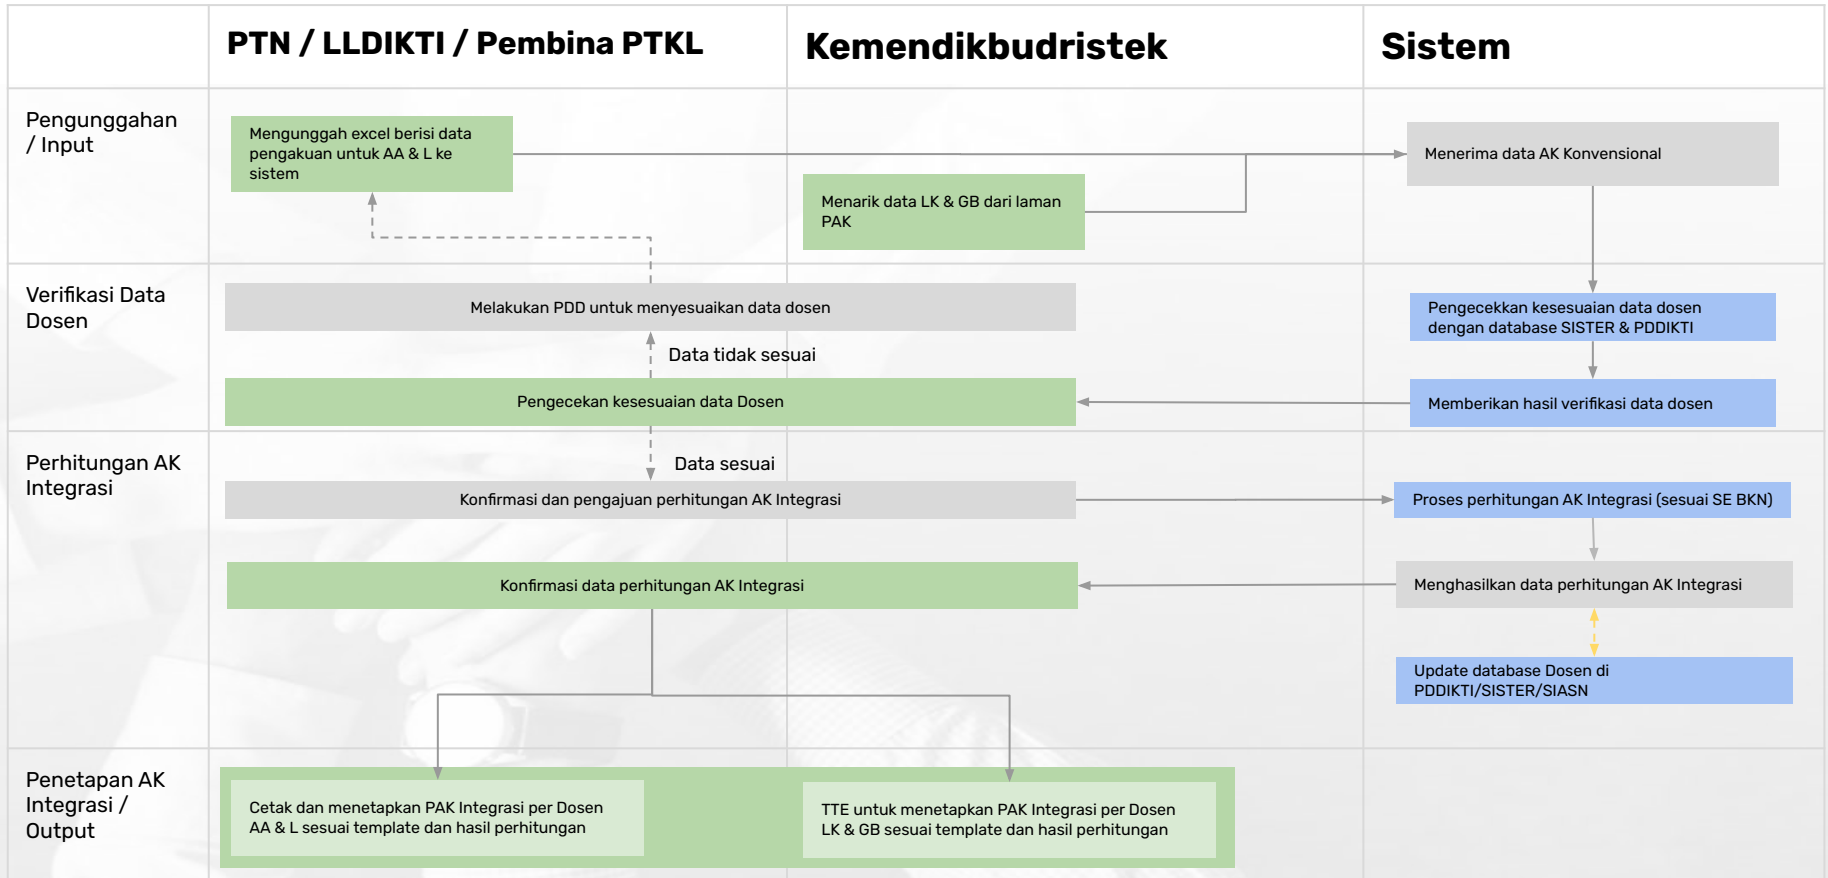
PTN / LLDIKTI / Pembina PTKL

Kemendikbudristek

Sistem

Pengunggahan / Input

Mengunggah excel berisi data pengakuan untuk AA & L ke sistem

Menarik data LK & GB dari laman PAK

Menerima data AK Konvensional

Verifikasi Data Dosen

Melakukan PDD untuk menyesuaikan data dosen

Data tidak sesuai

Pengecekan kesesuaian data Dosen

Pengecekkan kesesuaian data dosen dengan database SISTER & PDDIKTI

Memberikan hasil verifikasi data dosen

Perhitungan AK Integrasi

Data sesuai

Konfirmasi dan pengajuan perhitungan AK Integrasi

Proses perhitungan AK Integrasi (sesuai SE BKN)

Konfirmasi data perhitungan AK Integrasi

Menghasilkan data perhitungan AK Integrasi

Update database Dosen di PDDIKTI/SISTER/SIASN

Penetapan AK Integrasi / Output

Cetak dan menetapkan PAK Integrasi per Dosen AA & L sesuai template dan hasil perhitungan

TTE untuk menetapkan PAK Integrasi per Dosen LK & GB sesuai template dan hasil perhitungan